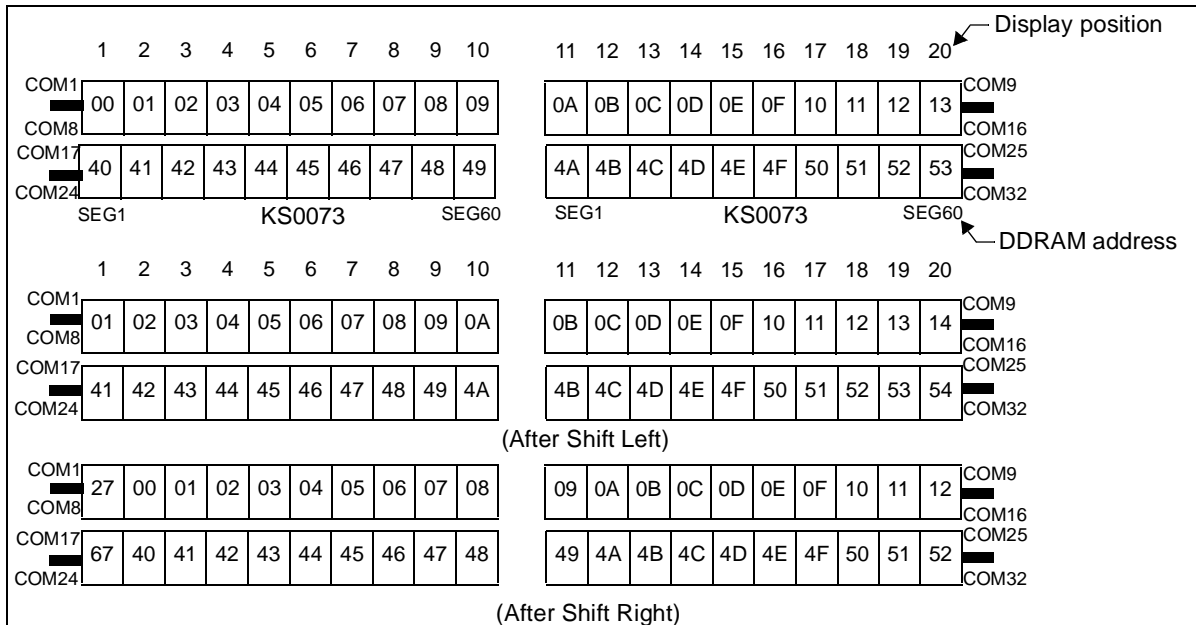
Display position

| 1 | 2 | 3 | 4 | 5 | 6 | 7 | 8 | 9 | 10 |
|---|---|---|---|---|---|---|---|---|---|
| 00 | 01 | 02 | 03 | 04 | 05 | 06 | 07 | 08 | 09 |
| 40 | 41 | 42 | 43 | 44 | 45 | 46 | 47 | 48 | 49 |

COM1 COM8 COM17 COM24

SEG1 KS0073 SEG60

| 11 | 12 | 13 | 14 | 15 | 16 | 17 | 18 | 19 | 20 |
|---|---|---|---|---|---|---|---|---|---|
| 0A | 0B | 0C | 0D | 0E | 0F | 10 | 11 | 12 | 13 |
| 4A | 4B | 4C | 4D | 4E | 4F | 50 | 51 | 52 | 53 |

COM9 COM16 COM25 COM32

SEG1 KS0073 SEG60

DDRAM address

| 1 | 2 | 3 | 4 | 5 | 6 | 7 | 8 | 9 | 10 |
|---|---|---|---|---|---|---|---|---|---|
| 01 | 02 | 03 | 04 | 05 | 06 | 07 | 08 | 09 | 0A |
| 41 | 42 | 43 | 44 | 45 | 46 | 47 | 48 | 49 | 4A |

COM1 COM8 COM17 COM24

| 11 | 12 | 13 | 14 | 15 | 16 | 17 | 18 | 19 | 20 |
|---|---|---|---|---|---|---|---|---|---|
| 0B | 0C | 0D | 0E | 0F | 10 | 11 | 12 | 13 | 14 |
| 4B | 4C | 4D | 4E | 4F | 50 | 51 | 52 | 53 | 54 |

COM9 COM16 COM25 COM32

(After Shift Left)

| 27 | 00 | 01 | 02 | 03 | 04 | 05 | 06 | 07 | 08 |
|---|---|---|---|---|---|---|---|---|---|
| 67 | 40 | 41 | 42 | 43 | 44 | 45 | 46 | 47 | 48 |

COM1 COM8 COM17 COM24

| 09 | 0A | 0B | 0C | 0D | 0E | 0F | 10 | 11 | 12 |
|---|---|---|---|---|---|---|---|---|---|
| 49 | 4A | 4B | 4C | 4D | 4E | 4F | 50 | 51 | 52 |

COM9 COM16 COM25 COM32

(After Shift Right)